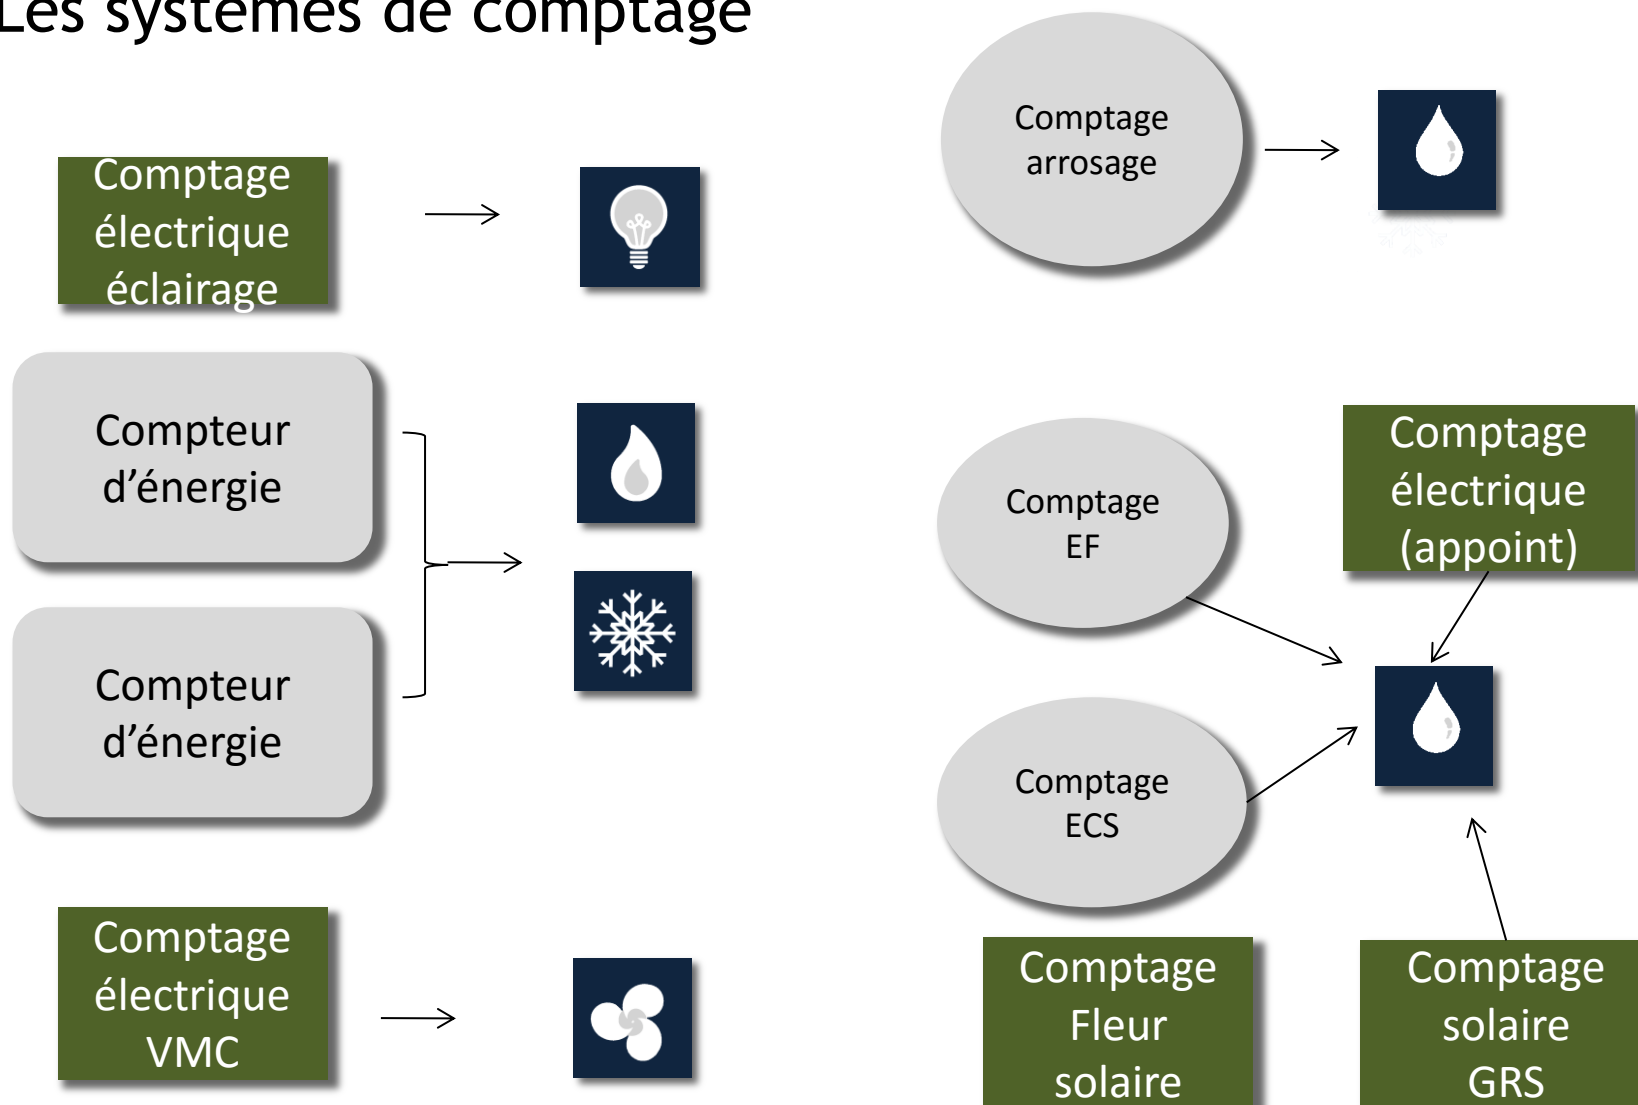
Les systèmes de comptage

Comptage électrique éclairage

Compteur d'énergie

Compteur d'énergie

Comptage électrique VMC

Comptage arrosage

Comptage EF

Comptage électrique (appoint)

Comptage ECS

Comptage Fleur solaire

Comptage solaire GRS